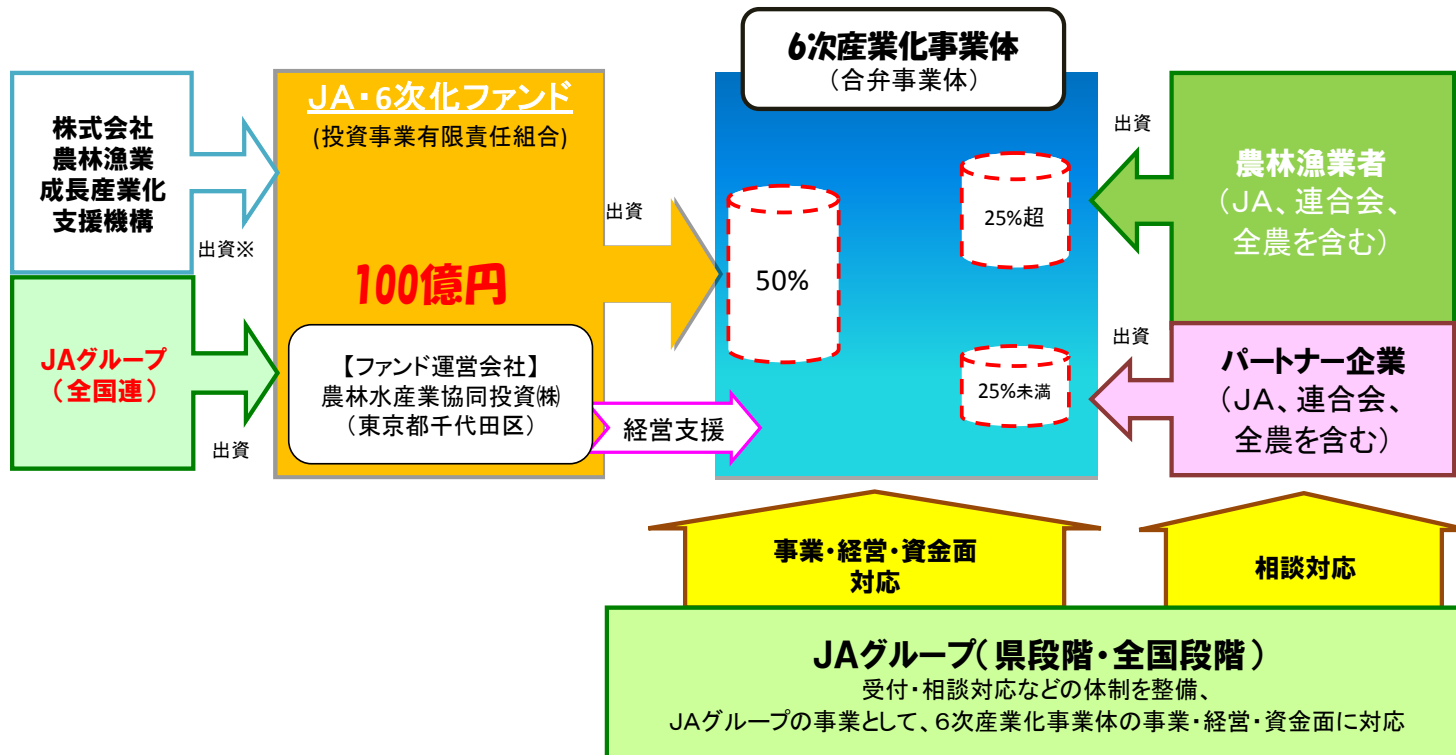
株式会社
農林漁業
成長産業化
支援機構

出資※

JAグループ
（全国連）

出資

JA・6次化ファンド
(投資事業有限責任組合)

100億円

【ファンド運営会社】
農林水産業協同投資㈱
（東京都千代田区）

出資

経営支援

6次産業化事業体
（合弁事業体）

50%

25%超

25%未満

出資

農林漁業者
（JA、連合会、全農を含む）

出資

パートナー企業
（JA、連合会、全農を含む）

事業・経営・資金面
対応

相談対応

JAグループ（県段階・全国段階）
受付・相談対応などの体制を整備、
JAグループの事業として、6次産業化事業体の事業・経営・資金面に対応